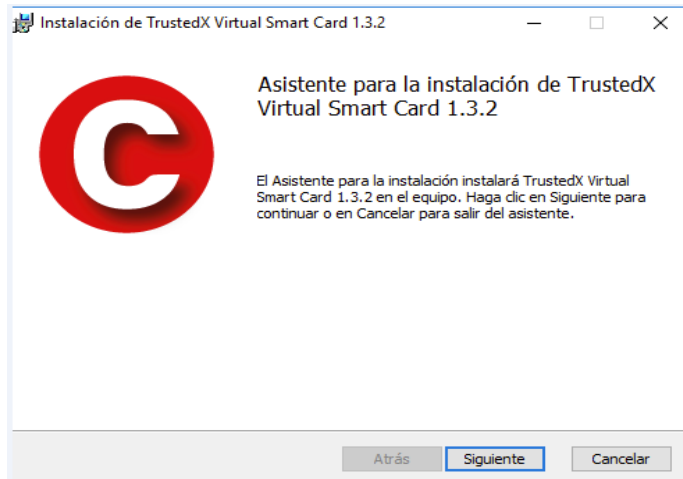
Instalación de TrustedX Virtual Smart Card 1.3.2

Asistente para la instalación de TrustedX Virtual Smart Card 1.3.2

El Asistente para la instalación instalará TrustedX Virtual Smart Card 1.3.2 en el equipo. Haga clic en Siguiente para continuar o en Cancelar para salir del asistente.

Atrás Siguiente Cancelar